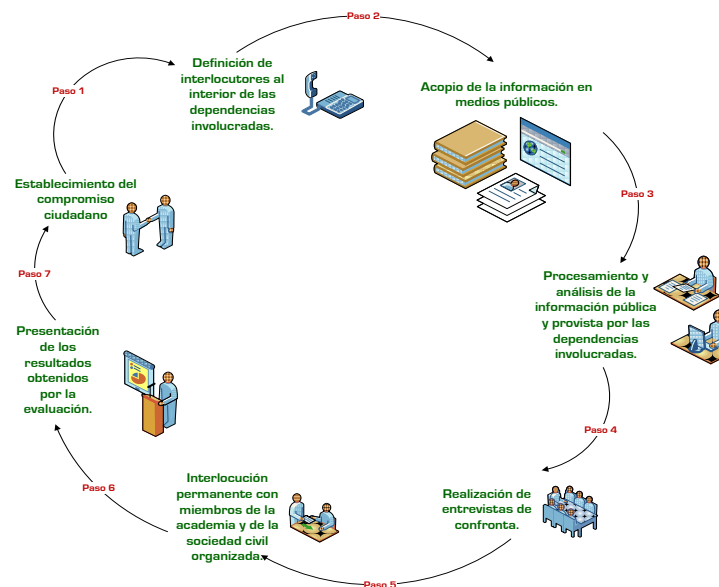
Paso 2

Paso 1

Definición de interlocutores al interior de las dependencias involucradas.

Acopio de la información en medios públicos.

Establecimiento del compromiso ciudadano

Paso 3

Paso 7

Procesamiento y análisis de la información pública y provista por las dependencias involucradas.

Presentación de los resultados obtenidos por la evaluación.

Paso 4

Paso 6

Interlocución permanente con miembros de la academia y de la sociedad civil organizada.

Realización de entrevistas de confronta.

Paso 5